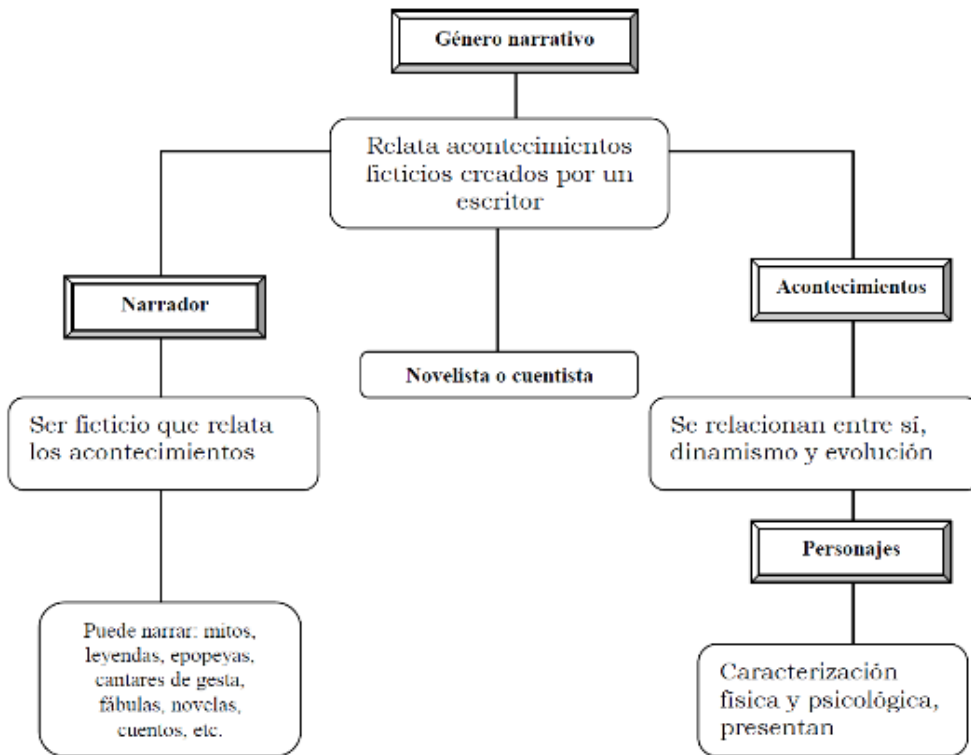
Género narrativo

Relata acontecimientos ficticios creados por un escritor

Narrador

Novelista o cuentista

Acontecimientos

Ser ficticio que relata los acontecimientos

Se relacionan entre sí, dinamismo y evolución

Personajes

Puede narrar: mitos, leyendas, epopeyas, cantares de gesta, fábulas, novelas, cuentos, etc.

Caracterización física y psicológica, presentan